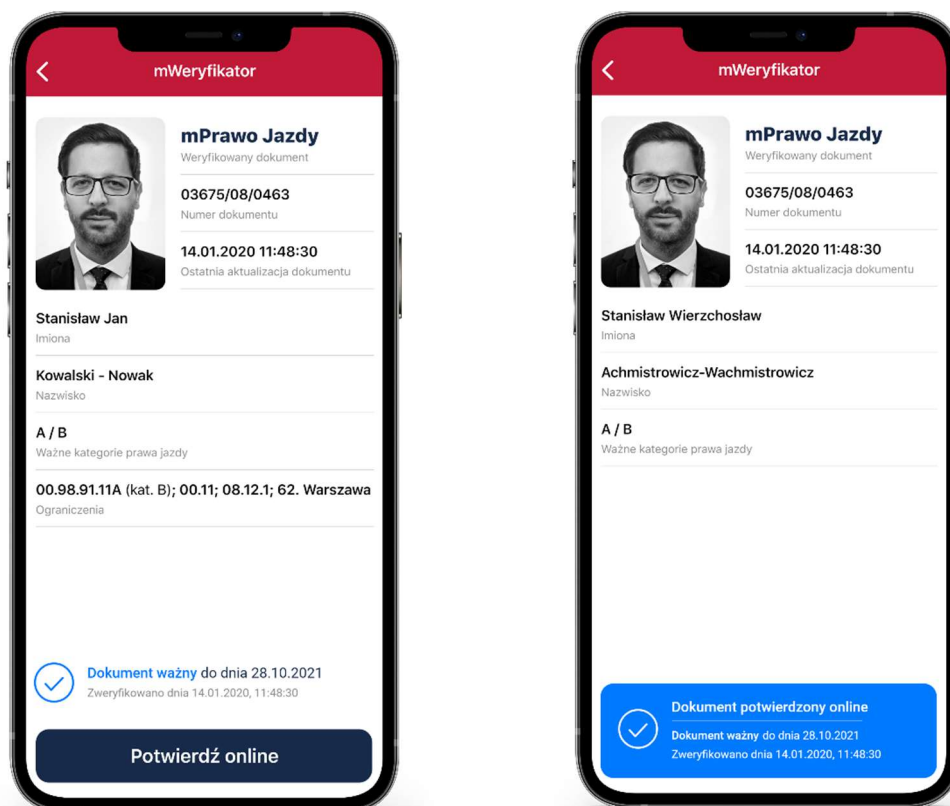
mWeryfikator

mPrawo Jazdy
Weryfikowany dokument

03675/08/0463
Numer dokumentu

14.01.2020 11:48:30
Ostatnia aktualizacja dokumentu

Stanisław Jan
Imiona

Kowalski - Nowak
Nazwisko

A / B
Ważne kategorie prawa jazdy

00.98.91.11A (kat. B); 00.11; 08.12.1; 62. Warszawa
Ograniczenia

Dokument ważny do dnia 28.10.2021
Zweryfikowano dnia 14.01.2020, 11:48:30

Potwierdź online

mWeryfikator

mPrawo Jazdy
Weryfikowany dokument

03675/08/0463
Numer dokumentu

14.01.2020 11:48:30
Ostatnia aktualizacja dokumentu

Stanisław Wierzchosław
Imiona

Achmistrowicz-Wachmistrowicz
Nazwisko

A / B
Ważne kategorie prawa jazdy

Dokument potwierdzony online
Dokument ważny do dnia 28.10.2021
Zweryfikowano dnia 14.01.2020, 11:48:30